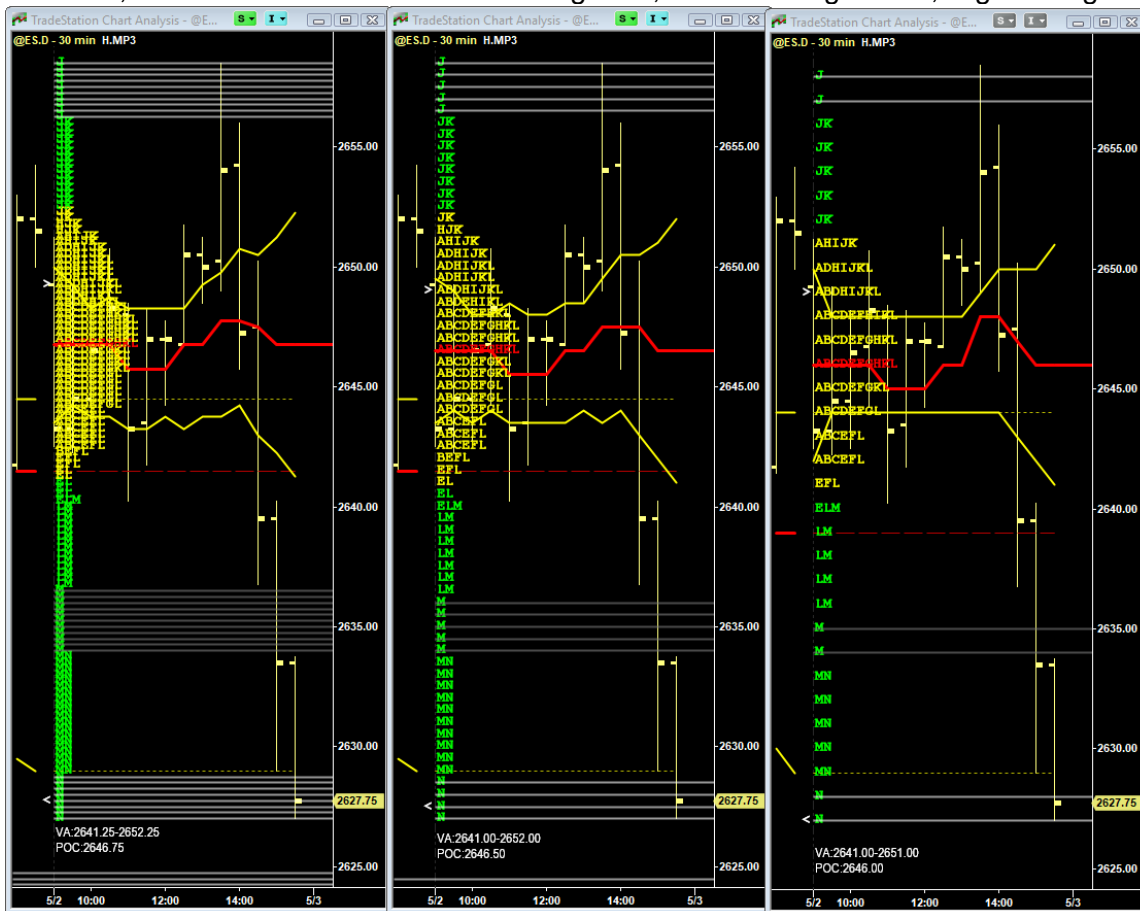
TradeStation Chart Analysis - @E...
@ES.D - 30 min H.MP3
J
JK
ABCDEFGHIJKL
ELM
2655.00
2650.00
2645.00
2640.00
2635.00
2630.00
2627.75
2625.00
VA:2641.25-2652.25
POC:2646.75
5/2 10:00 12:00 14:00 5/3

TradeStation Chart Analysis - @E...
@ES.D - 30 min H.MP3
J
J
J
J
J
JK
JK
JK
JK
JK
JK
JK
JK
JK
HJK
AHIJK
ADHIJK
ADHIJKL
ADHIJKL
ABDHIJKL
ABDEHIKL
ABCDEFHKL
ABCDEFGHKL
ABCDEFGHKL
ABCDEFGHKL
ABCDEFGKL
ABCDEFGKL
ABCDEFGL
ABCDEFGL
ABCDEFGL
ABCEFGL
ABCEFL
ABCEFL
ABCEFL
BEFL
EFL
EL
EL
ELM
LM
LM
LM
LM
LM
LM
LM
M
M
M
M
M
MN
MN
MN
MN
MN
MN
MN
MN
MN
N
N
N
N
2655.00
2650.00
2645.00
2640.00
2635.00
2630.00
2627.75
2625.00
VA:2641.00-2652.00
POC:2646.50
5/2 10:00 12:00 14:00 5/3

TradeStation Chart Analysis - @E...
@ES.D - 30 min H.MP3
J
J
JK
JK
JK
JK
JK
AHIJK
ADHIJKL
ABDHIJKL
ABCDEFHIKL
ABCDEFGHKL
ABCDEFGHKL
ABCDEFGKL
ABCDEFGL
ABCEFL
ABCEFL
EFL
ELM
LM
LM
LM
LM
M
M
MN
MN
MN
MN
MN
N
N
2655.00
2650.00
2645.00
2640.00
2635.00
2630.00
2627.75
2625.00
VA:2641.00-2651.00
POC:2646.00
5/2 10:00 12:00 14:00 5/3